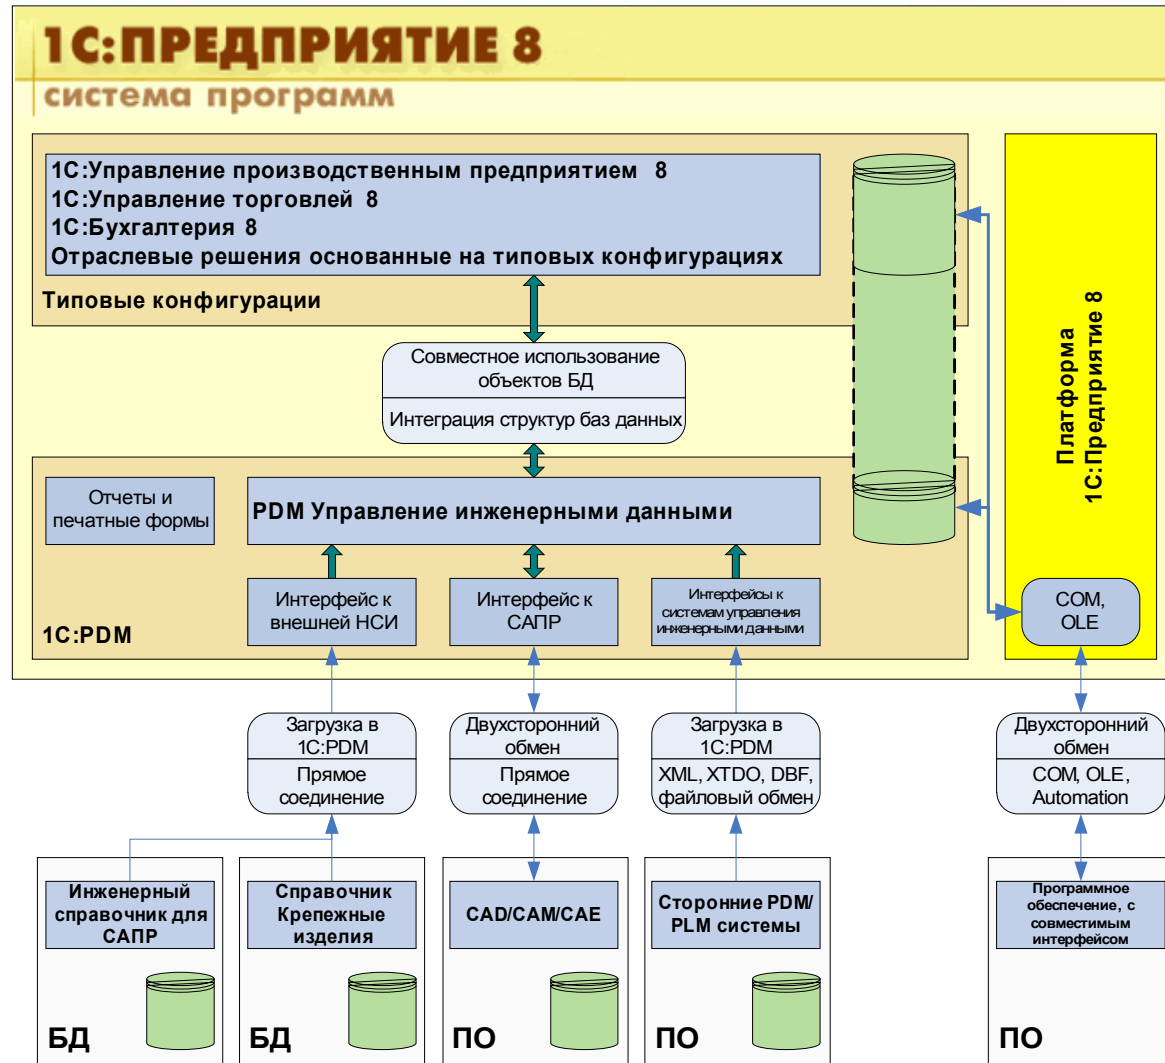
1С:ПРЕДПРИЯТИЕ 8
система программ

1С:Управление производственным предприятием 8
1С:Управление торговлей 8
1С:Бухгалтерия 8
Отраслевые решения основанные на типовых конфигурациях

Типовые конфигурации

Платформа
1С:Предприятие 8

Совместное использование объектов БД

Интеграция структур баз данных

Отчеты и печатные формы

PDM Управление инженерными данными

Интерфейс к внешней НСИ

Интерфейс к САПР

Интерфейсы к системам управления инженерными данными

1С:PDM

COM, OLE

Загрузка в 1С:PDM

Прямое соединение

Двухсторонний обмен

Прямое соединение

Загрузка в 1С:PDM

XML, XTDO, DBF, файловый обмен

Двухсторонний обмен

COM, OLE, Automation

Инженерный справочник для САПР

БД

Справочник Крепежные изделия

БД

CAD/CAM/CAE

ПО

Сторонние PDM/ PLM системы

ПО

Программное обеспечение, с совместимым интерфейсом

ПО